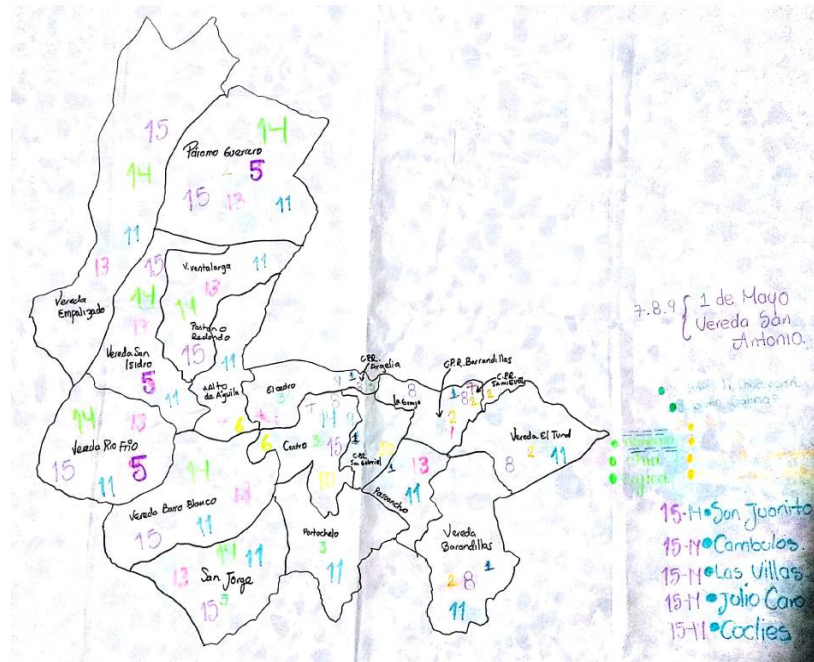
15
14
Paramo Guerrero
2
5
14
15
13
11
11
13
15
V. ventolerga
11
13
Vereda Empalizado
14
14
13
Pantano Redondo
15
Vereda San Isidro
5
11
alto de Aguila
11
13
14
6
El cedro
C.P.R. Angelia
8
C.P.R. Barrandillas
C.P.R. Famieva
1
8
2
13
La Granja
2
1
Vereda Rio Frio
15
5
11
6
Centro
14
15
C.P.R. San Gabriel
10
1
13
Vereda El Tunal
8
2
11
14
Vereda Barro Blanco
13
15
11
Pontachelo
3
Porcancho
11
Vereda Barandillas
2
8
1
San Jorge
13
14
11
15
5
11
11
7.8.9 { 1 de Mayo Vereda San Antonio.
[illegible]
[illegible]
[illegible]
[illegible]
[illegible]
15-14 • San Juanito
15-14 • Cambulos.
15-14 • Las Villas
15-14 • Julio Caro
15-11 • Coclies